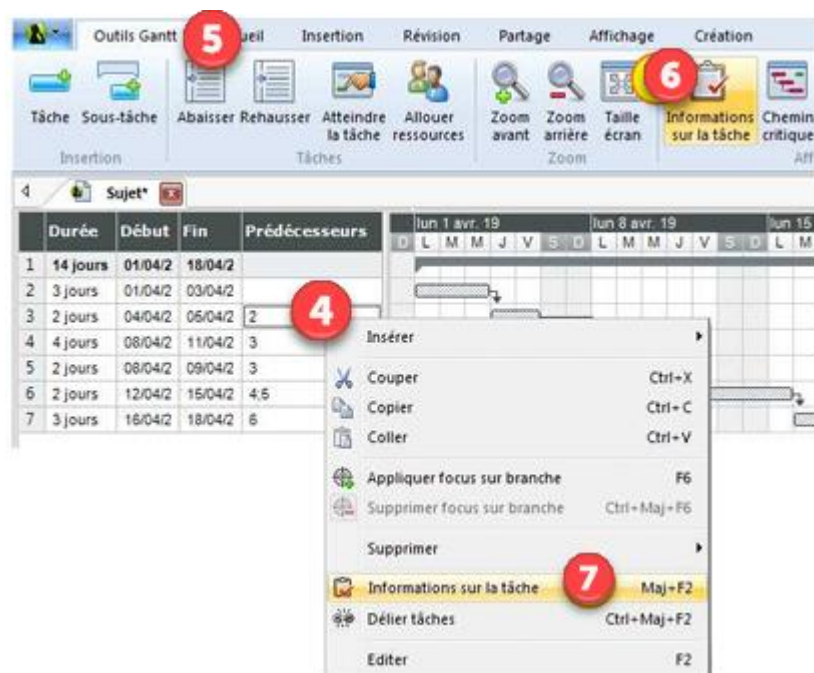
Outils Gantt 5 ueil Insertion Révision Partage Affichage Création

Tâche Sous-tâche
Insertion

Abaisser Rehausser Atteindre la tâche Allouer ressources
Tâches

Zoom avant Zoom arrière Taille écran
Zoom

6 Informations sur la tâche Chemin critique

Sujet*

| | Durée | Début | Fin | Prédécesseurs |
|---|---|---|---|---|
| 1 | 14 jours | 01/04/2 | 18/04/2 | |
| 2 | 3 jours | 01/04/2 | 03/04/2 | |
| 3 | 2 jours | 04/04/2 | 05/04/2 | 2 |
| 4 | 4 jours | 08/04/2 | 11/04/2 | 3 |
| 5 | 2 jours | 08/04/2 | 09/04/2 | 3 |
| 6 | 2 jours | 12/04/2 | 15/04/2 | 4;5 |
| 7 | 3 jours | 16/04/2 | 18/04/2 | 6 |

lun 1 avr. 19
D L M M J V S D
lun 8 avr. 19
L M M J V S D
lun 15
L M

4

Insérer
Couper Ctrl+X
Copier Ctrl+C
Coller Ctrl+V
Appliquer focus sur branche F6
Supprimer focus sur branche Ctrl+Maj+F6
Supprimer
Informations sur la tâche 7 Maj+F2
Délier tâches Ctrl+Maj+F2
Editer F2